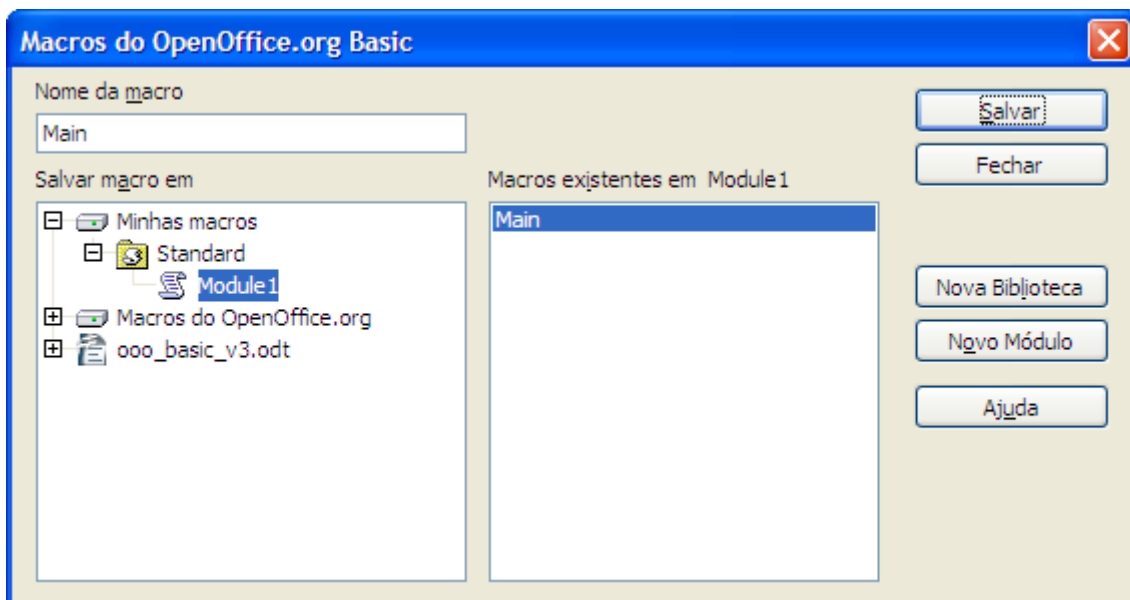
Macros do OpenOffice.org Basic

Nome da macro

Main

Salvar macro em

Minhas macros

Standard

Module1

Macros do OpenOffice.org

ooo_basic_v3.odt

Macros existentes em Module1

Main

Salvar

Fechar

Nova Biblioteca

Novo Módulo

Ajuda